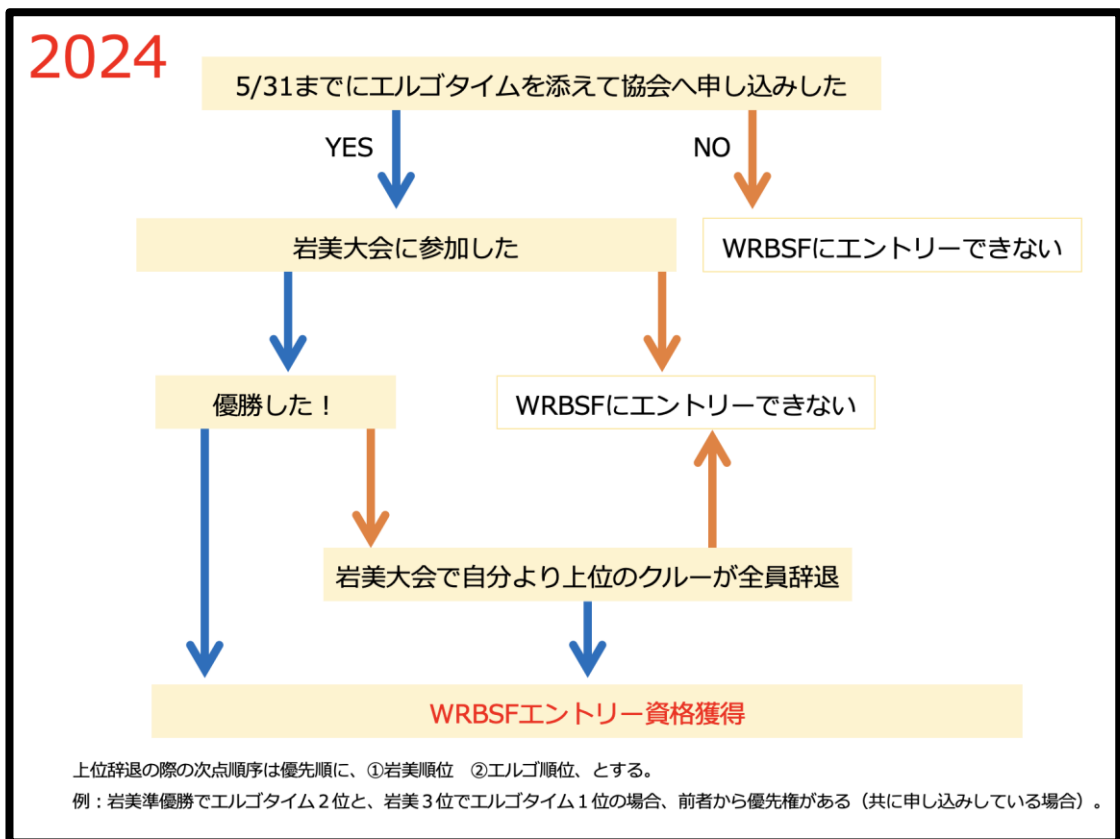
2024

5/31までにエルゴタイムを添えて協会へ申し込みした

YES

NO

岩美大会に参加した

WRBSFにエントリーできない

優勝した！

WRBSFにエントリーできない

岩美大会で自分より上位のクルーが全員辞退

WRBSFエントリー資格獲得

上位辞退の際の次点順序は優先順に、①岩美順位　②エルゴ順位、とする。

例：岩美準優勝でエルゴタイム２位と、岩美３位でエルゴタイム１位の場合、前者から優先権がある（共に申し込みしている場合）。